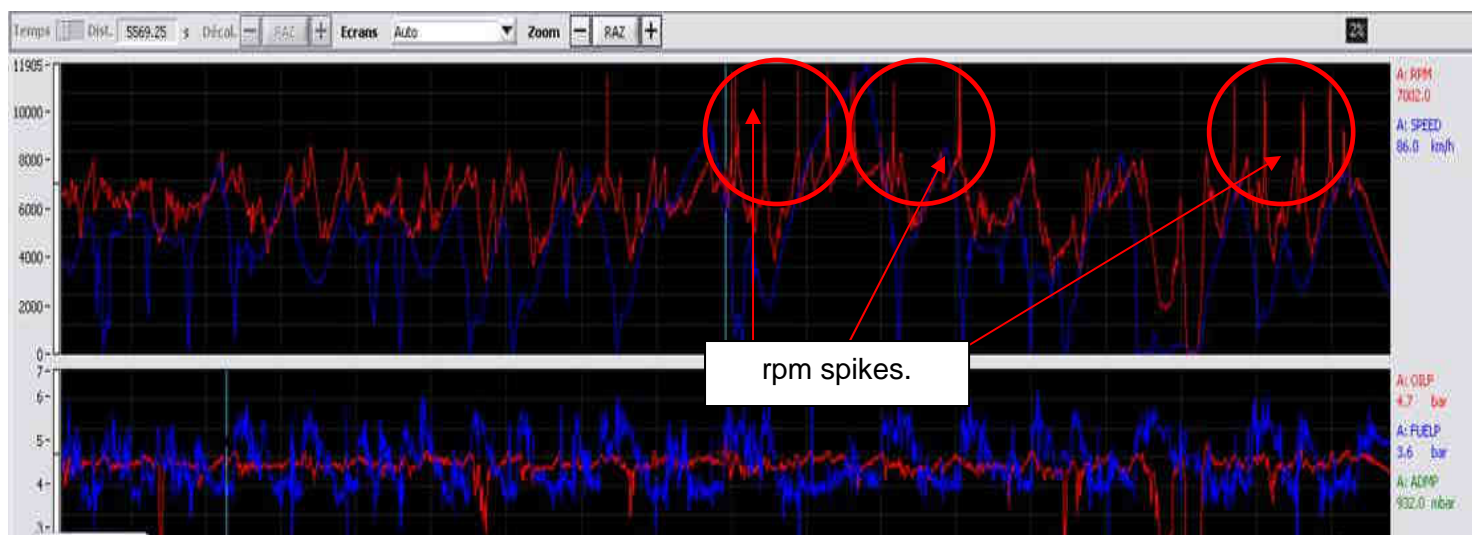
Temps Dist. 5569.25 s Décal. − RAZ + Ecrans Auto Zoom − RAZ + 2

11905
10000
8000
6000
4000
2000
0

A: RPM
7002.0

A: SPEED
86.0 km/h

rpm spikes.

7
6
5
4
3

A: OILP
4.7 bar

A: FUELP
3.6 bar

A: ADMP
932.0 mbar